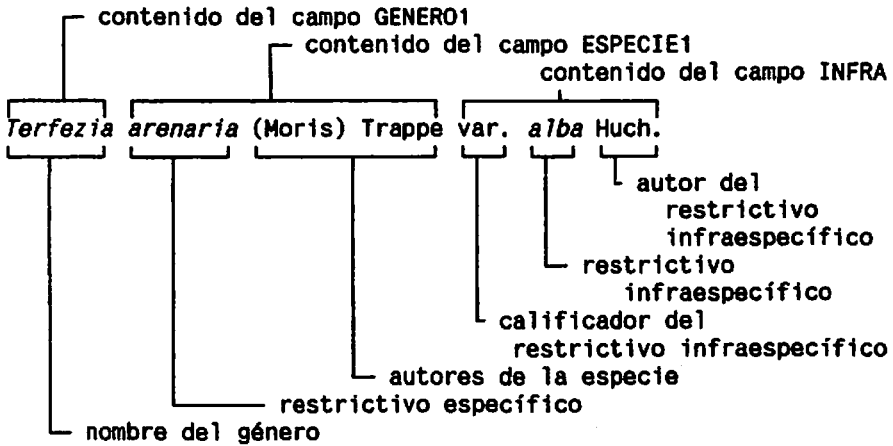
contenido del campo GENERO1

contenido del campo ESPECIE1

contenido del campo INFRA

Terfezia arenaria (Moris) Trappe var. alba Huch.

autor del restrictivo infraespecífico

restrictivo infraespecífico

calificador del restrictivo infraespecífico

autores de la especie

restrictivo específico

nombre del género